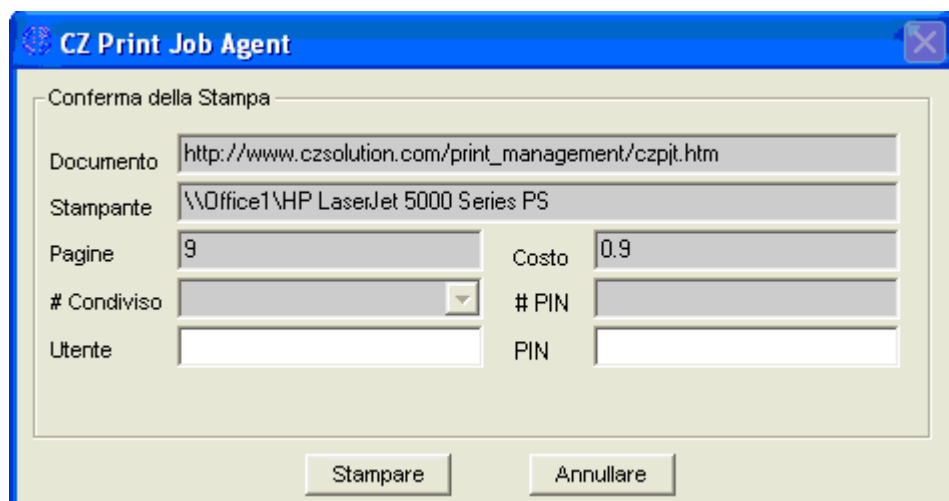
CZ Print Job Agent

Conferma della Stampa

Documento http://www.czsolution.com/print_management/czpjt.htm

Stampante \\Office1\HP LaserJet 5000 Series PS

Pagine 9

Costo 0.9

# Condiviso

# PIN

Utente

PIN

Stampare

Annullare